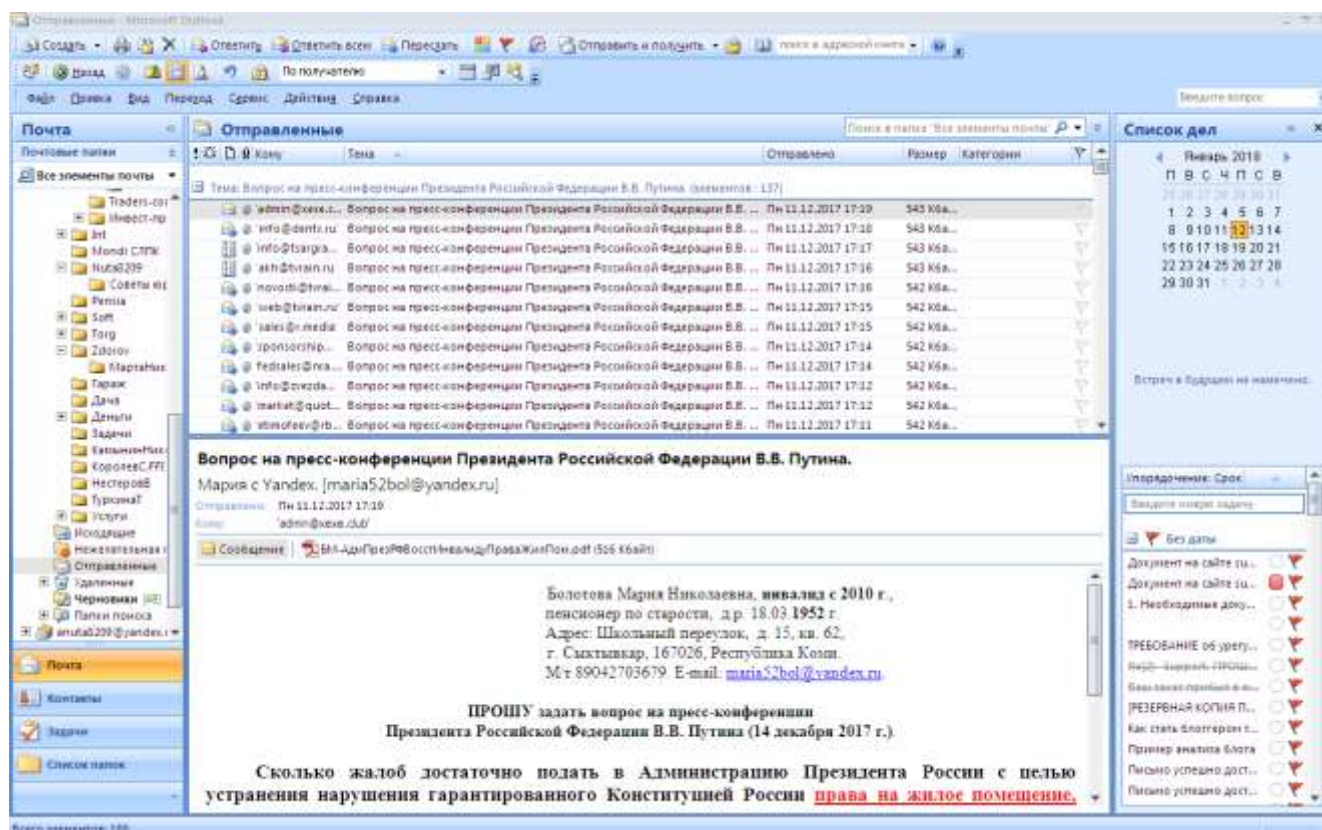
Отправленные - Microsoft Outlook

Создать | Ответить | Ответить всем | Переслать | Отправить и получить | поиск в адресной книге
Назад | По получателю
Файл Правка Вид Переход Сервис Действия Справка
Введите вопрос

Почта
Почтовые папки
Все элементы почты
Traders-co
Инвест-пр
Int
Mondi СЛПК
Nuta8209
Советы юр
Persia
Soft
Torg
Zdorov
МартаНик
Гараж
Дача
Деньги
Задачи
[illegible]
КоролевС.FF
НестеровВ
ТурсинаТ
Услуги
Исходящие
Нежелательная
Отправленные
Удаленные
Черновики
Папки поиска
anuta8209@yandex.r
Почта
Контакты
Задачи
Список папок

Отправленные
Поиск в папке "Все элементы почты"
Кому | Тема | Отправлено | Размер | Категории
Тема: Вопрос на пресс-конференции Президента Российской Федерации В.В. Путина (элементов: 137)

| Кому | Тема | Отправлено | Размер |
|---|---|---|---|
| 'admin@xexe.c... | Вопрос на пресс-конференции Президента Российской Федерации В.В. ... | Пн 11.12.2017 17:19 | 545 Кбa... |
| 'info@dentz.ru' | Вопрос на пресс-конференции Президента Российской Федерации В.В. ... | Пн 11.12.2017 17:18 | 543 Кбa... |
| 'info@tsargra... | Вопрос на пресс-конференции Президента Российской Федерации В.В. ... | Пн 11.12.2017 17:17 | 543 Кбa... |
| 'akh@tvrain.ru | Вопрос на пресс-конференции Президента Российской Федерации В.В. ... | Пн 11.12.2017 17:16 | 543 Кбa... |
| novosti@tvrai... | Вопрос на пресс-конференции Президента Российской Федерации В.В. ... | Пн 11.12.2017 17:16 | 542 Кбa... |
| 'web@tvrain.ru' | Вопрос на пресс-конференции Президента Российской Федерации В.В. ... | Пн 11.12.2017 17:15 | 542 Кбa... |
| 'sales@r.media | Вопрос на пресс-конференции Президента Российской Федерации В.В. ... | Пн 11.12.2017 17:15 | 542 Кбa... |
| sponsorship... | Вопрос на пресс-конференции Президента Российской Федерации В.В. ... | Пн 11.12.2017 17:14 | 542 Кбa... |
| fedsales@rca... | Вопрос на пресс-конференции Президента Российской Федерации В.В. ... | Пн 11.12.2017 17:14 | 542 Кбa... |
| 'info@zvezda... | Вопрос на пресс-конференции Президента Российской Федерации В.В. ... | Пн 11.12.2017 17:12 | 542 Кбa... |
| market@quot... | Вопрос на пресс-конференции Президента Российской Федерации В.В. ... | Пн 11.12.2017 17:12 | 542 Кбa... |
| atimofeev@rb... | Вопрос на пресс-конференции Президента Российской Федерации В.В. ... | Пн 11.12.2017 17:11 | 542 Кбa... |

Вопрос на пресс-конференции Президента Российской Федерации В.В. Путина.
Мария с Yandex. [maria52bol@yandex.ru]
Отправлено: Пн 11.12.2017 17:19
Кому: 'admin@xexe.club'
Сообщение | ВП-АдмПрезРФВосстИнвалидуПраваЖилПом.pdf (506 Кбайт)

Болотова Мария Николаевна, инвалид с 2010 г., пенсионер по старости, д.р. 18.03 1952 г.
Адрес: Школьный переулок, д. 15, кв. 62,
г. Сыктывкар, 167026, Республика Коми.
М/т 89042703679. E-mail: maria52bol@yandex.ru.

ПРОШУ задать вопрос на пресс-конференции
Президента Российской Федерации В.В. Путина (14 декабря 2017 г.).

Сколько жалоб достаточно подать в Администрацию Президента России с целью устранения нарушения гарантированного Конституцией России права на жилое помещение,

Список дел
Январь 2018
П В С Ч П С В
1 2 3 4 5 6 7
8 9 10 11 12 13 14
15 16 17 18 19 20 21
22 23 24 25 26 27 28
29 30 31
Встреч в будущем не намечено.
Упорядочение: Срок
Введите новую задачу
Без даты
Документ на сайте гu...
Документ на сайте гu...
1. Необходимые доку...
ТРЕБОВАНИЕ об урегу...
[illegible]
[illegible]
[РЕЗЕРВНАЯ КОПИЯ П...
Как стать блоггером т...
Пример анализа блога
Письмо успешно дост...
Письмо успешно дост...
Всего элементов: 155